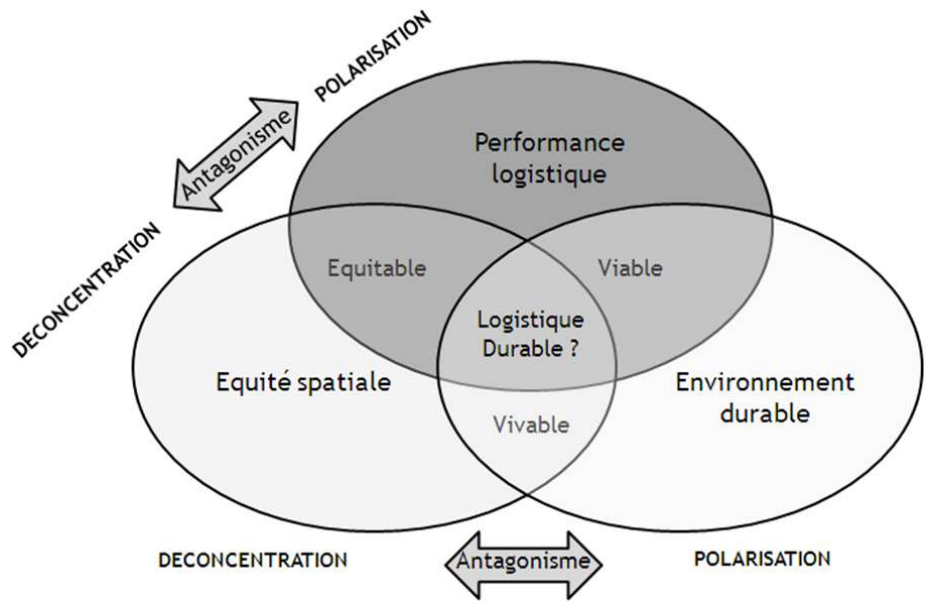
POLARISATION

Antagonisme

DECONCENTRATION

Performance logistique

Equitable

Viable

Logistique Durable ?

Equité spatiale

Environnement durable

Vivable

DECONCENTRATION

Antagonisme

POLARISATION